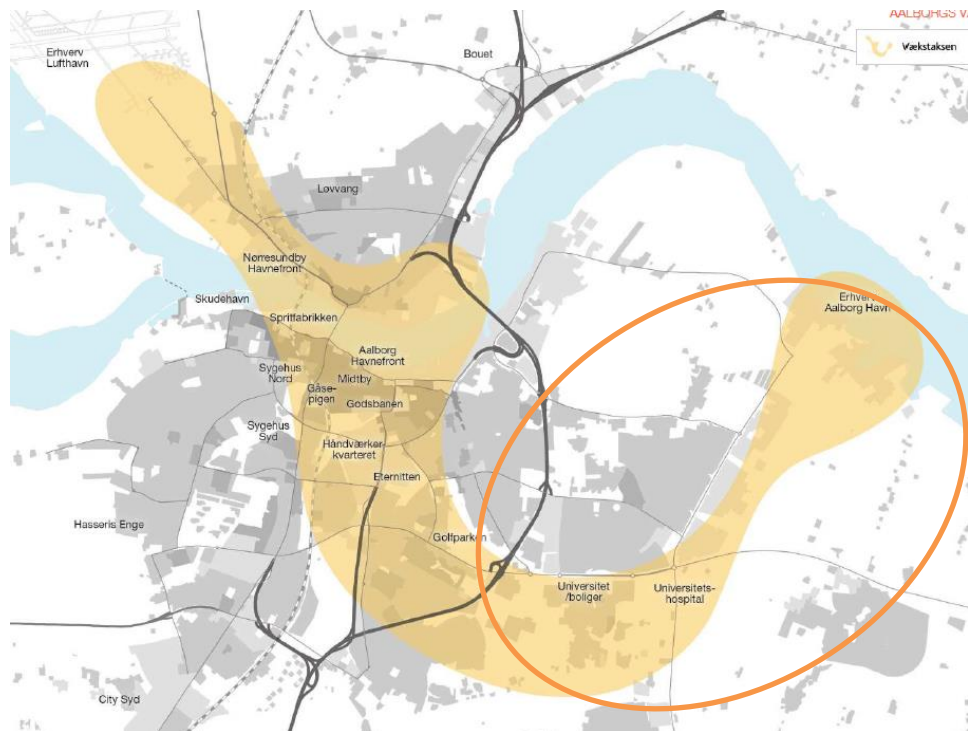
AALBORGS V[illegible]

Vækstaksen

Erhverv Lufthavn

Bouet

Løvvang

Nørresundby Havnefront

Skudehavn

Spritfabrikken

Aalborg Havnefront

Sygehus Nord

Midtby

Gåse-pigen

Godsbanen

Sygehus Syd

Håndværker-kvarteret

Eternitten

Hasseris Enge

Golfparken

Erhverv Aalborg Havn

Universitet /boliger

Universitets-hospital

City Syd